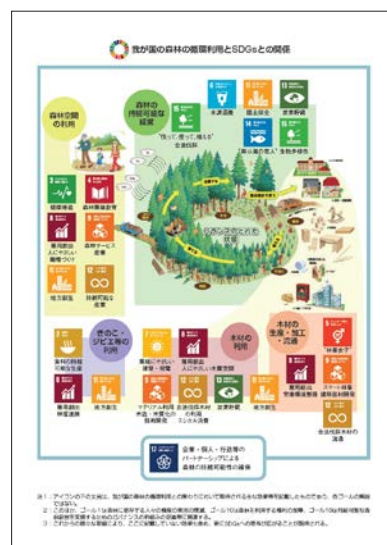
我が国の森林の循環利用とSDGsとの関係

森林空間の利用

森林の持続可能な経営

"植えて、育って、使う"を全員目指

水源涵養

国土保全

炭素貯蔵

"森は海の恋人"

生物多様性

健康増進

森林環境教育

森林サービス産業

地方創生

持続可能な消費

きのこ・ジビエ等の利用

木材の利用

木材の生産・加工・流通

"林業女子"

スマート林業

企業・個人・行政等のパートナーシップによる森林の持続可能性の確保

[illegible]